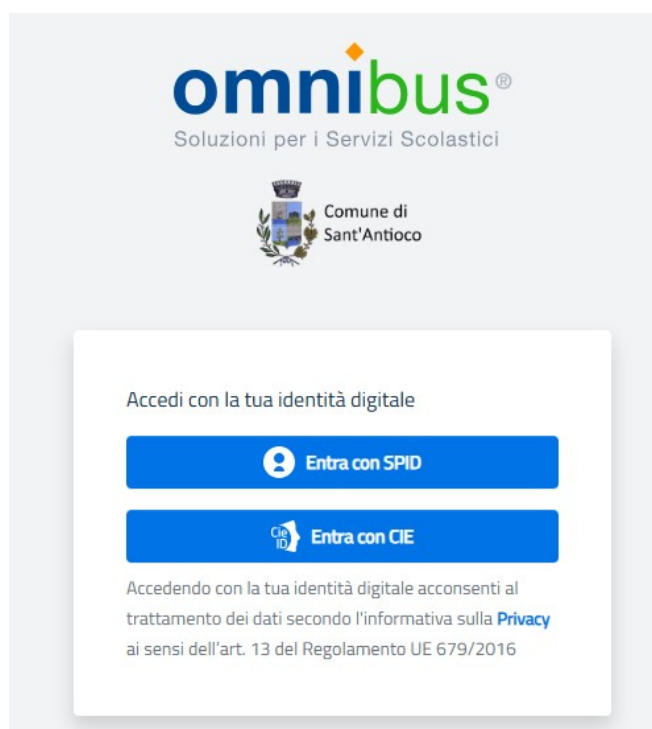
omnibus®
Soluzioni per i Servizi Scolastici

Comune di Sant'Antioco

Accedi con la tua identità digitale

Entra con SPID

Cie ID Entra con CIE

Accedendo con la tua identità digitale acconsenti al trattamento dei dati secondo l'informativa sulla Privacy ai sensi dell'art. 13 del Regolamento UE 679/2016